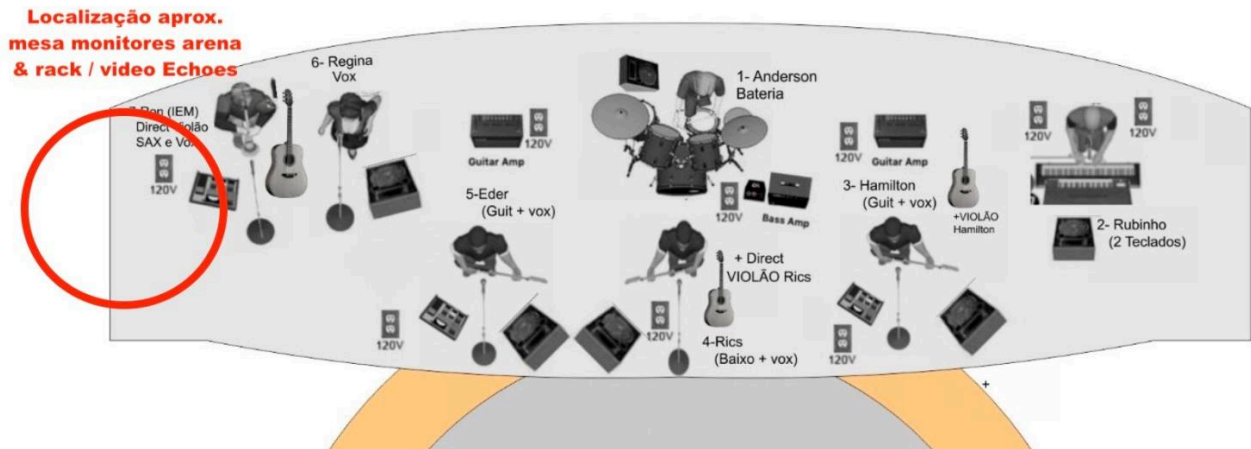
Localização aprox.
mesa monitores arena
& rack / video Echoes

7-Ron (IEM)
Direct Violão
SAX e Vox

120V

6- Regina
Vox

Guitar Amp

120V

1- Anderson
Bateria

120V

Bass Amp

120V
Guitar Amp

+VIOLÃO
Hamilton

120V
120V

5-Eder
(Guit + vox)

3- Hamilton
(Guit + vox)

2- Rubinho
(2 Teclados)

+ Direct
VIOLÃO Rics

120V

120V

4-Rics
(Baixo + vox)

120V